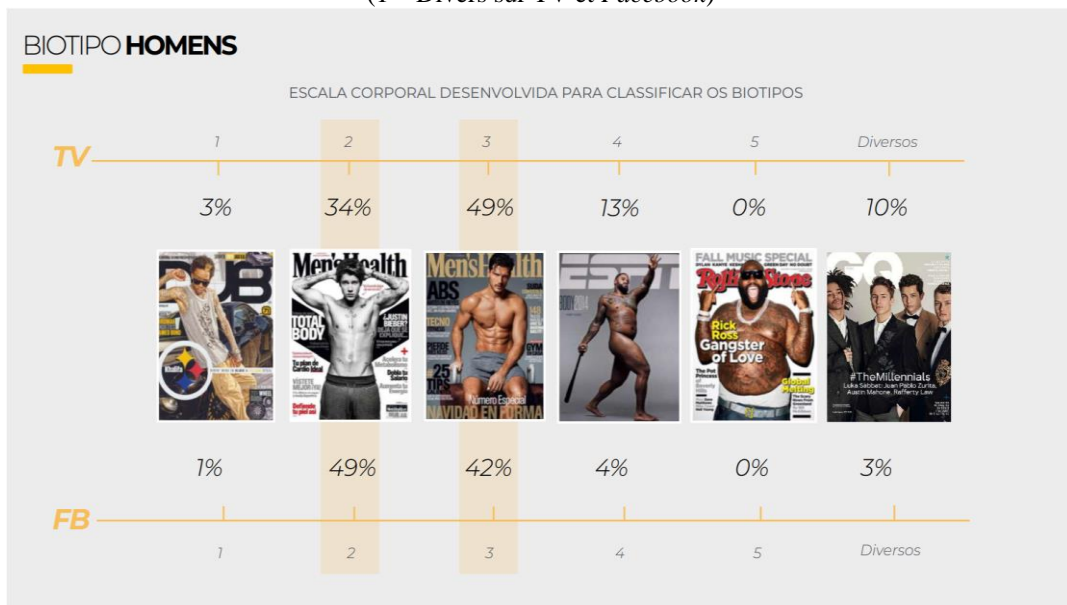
(1 – Divers sur TV et Facebook)

BIOTIPO **HOMENS**

ESCALA CORPORAL DESENVOLVIDA PARA CLASSIFICAR OS BIOTIPOS

TV

| 1 | 2 | 3 | 4 | 5 | Diversos |
|---|---|---|---|---|---|
| 3% | 34% | 49% | 13% | 0% | 10% |

DUB

Men'sHealth
TOTAL BODY
JUSTIN BIEBER

Men'sHealth
ABS
25 TIPS
Número Especial
NAVIDAD EN FORMA

ESPN
BODY 2014

FALL MUSIC SPECIAL
RollingStone
Rick Ross
Gangster of Love

GQ
#TheMillennials
Luka Sabbat Juan Pablo Zurita Austin Mahone Rafferty Law

| 1% | 49% | 42% | 4% | 0% | 3% |
|---|---|---|---|---|---|
| 1 | 2 | 3 | 4 | 5 | Diversos |

FB